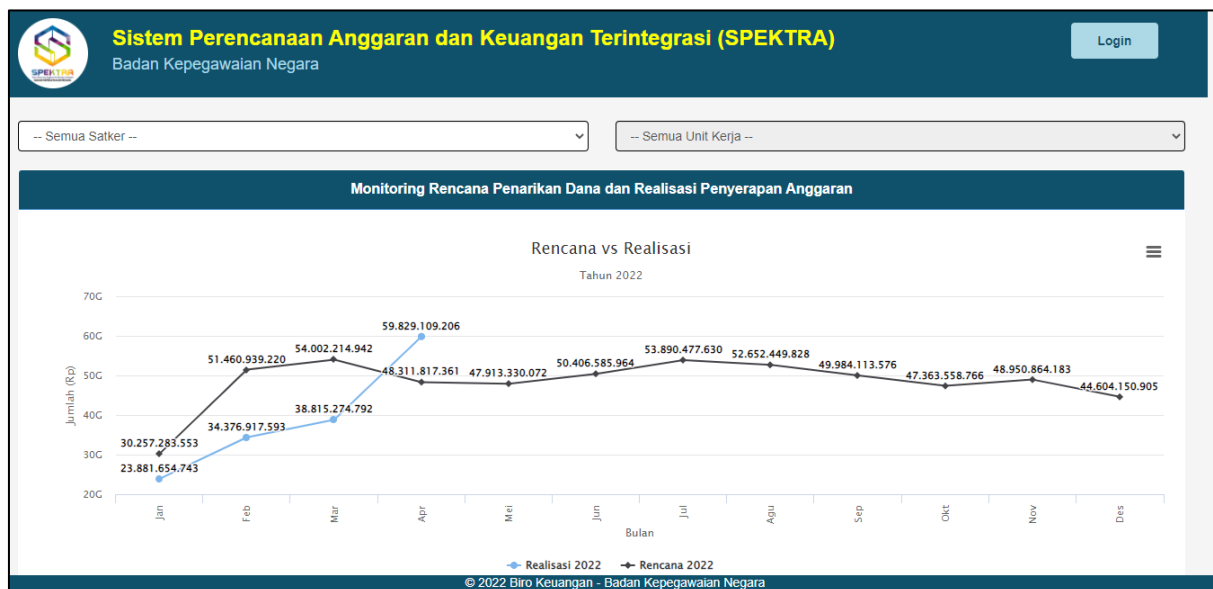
SPEKTRA

Sistem Perencanaan Anggaran dan Keuangan Terintegrasi (SPEKTRA)
Badan Kepegawaian Negara

Login

-- Semua Satker --

-- Semua Unit Kerja --

Monitoring Rencana Penarikan Dana dan Realisasi Penyerapan Anggaran

Rencana vs Realisasi

Tahun 2022

70G
60G
50G
40G
30G
20G

Jumlah (Rp)

30.257.283.553
51.460.939.220
54.002.214.942
48.311.817.361
47.913.330.072
50.406.585.964
53.890.477.630
52.652.449.828
49.984.113.576
47.363.558.766
48.950.864.183
44.604.150.905

23.881.654.743
34.376.917.593
38.815.274.792
59.829.109.206

Jan
Feb
Mar
Apr
Mei
Jun
Jul
Agu
Sep
Okt
Nov
Des

Bulan

Realisasi 2022
Rencana 2022

© 2022 Biro Keuangan - Badan Kepegawaian Negara